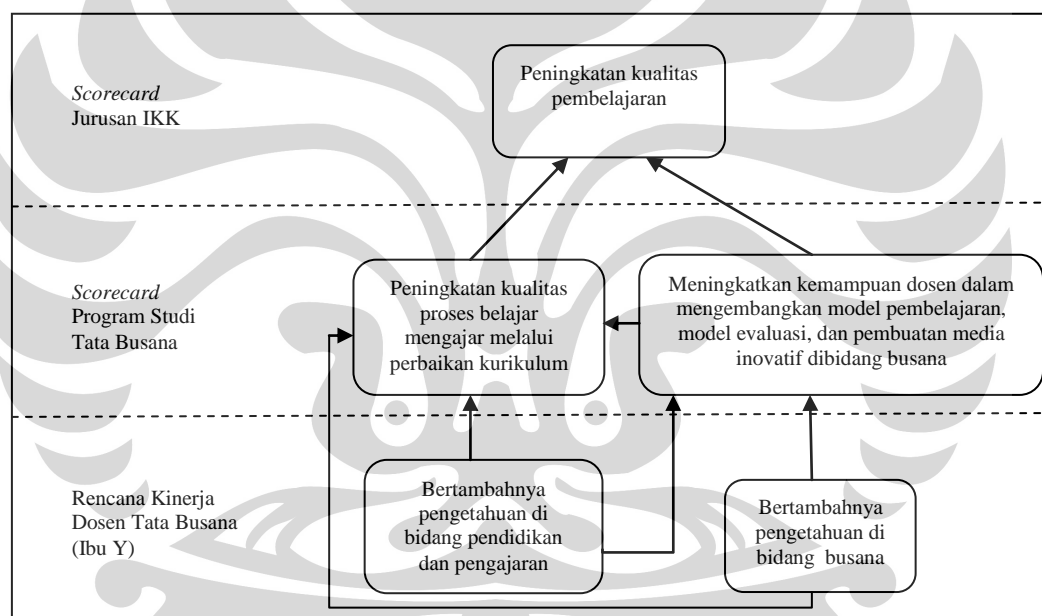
*Scorecard* Jurusan IKK

Peningkatan kualitas pembelajaran

*Scorecard* Program Studi Tata Busana

Peningkatan kualitas proses belajar mengajar melalui perbaikan kurikulum

Meningkatkan kemampuan dosen dalam mengembangkan model pembelajaran, model evaluasi, dan pembuatan media inovatif dibidang busana

Rencana Kinerja Dosen Tata Busana (Ibu Y)

Bertambahnya pengetahuan di bidang pendidikan dan pengajaran

Bertambahnya pengetahuan di bidang busana